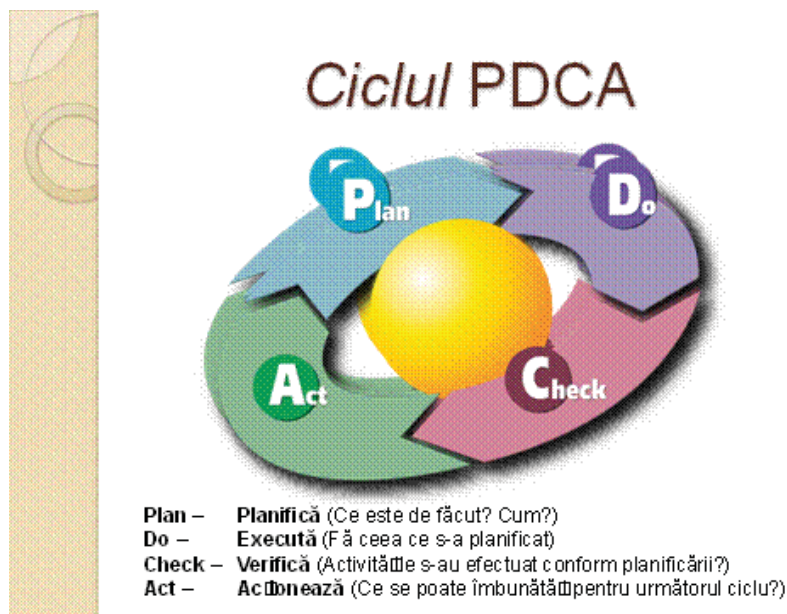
*Ciclul* PDCA

Plan

Do

Check

Act

**Plan –** **Planifică** (Ce este de făcut? Cum?)
**Do –** **Execută** (Fă ceea ce s-a planificat)
**Check –** **Verifică** (Activităţile s-au efectuat conform planificării?)
**Act –** **Acţionează** (Ce se poate îmbunătăţi pentru următorul ciclu?)